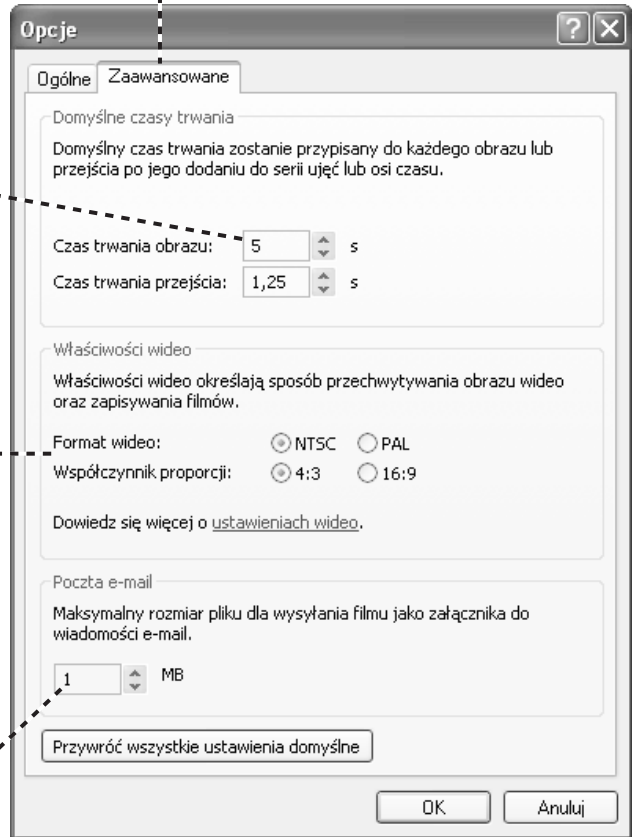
Opcje

Ogólne | Zaawansowane

Domyślne czasy trwania

Domyślny czas trwania zostanie przypisany do każdego obrazu lub przejścia po jego dodaniu do serii ujęć lub osi czasu.

Czas trwania obrazu: 5 s

Czas trwania przejścia: 1,25 s

Właściwości wideo

Właściwości wideo określają sposób przechwytywania obrazu wideo oraz zapisywania filmów.

Format wideo: NTSC PAL

Współczynnik proporcji: 4:3 16:9

Dowiedz się więcej o ustawieniach wideo.

Poczta e-mail

Maksymalny rozmiar pliku dla wysyłania filmu jako załącznika do wiadomości e-mail.

1 MB

Przywróć wszystkie ustawienia domyślne

OK Anuluj